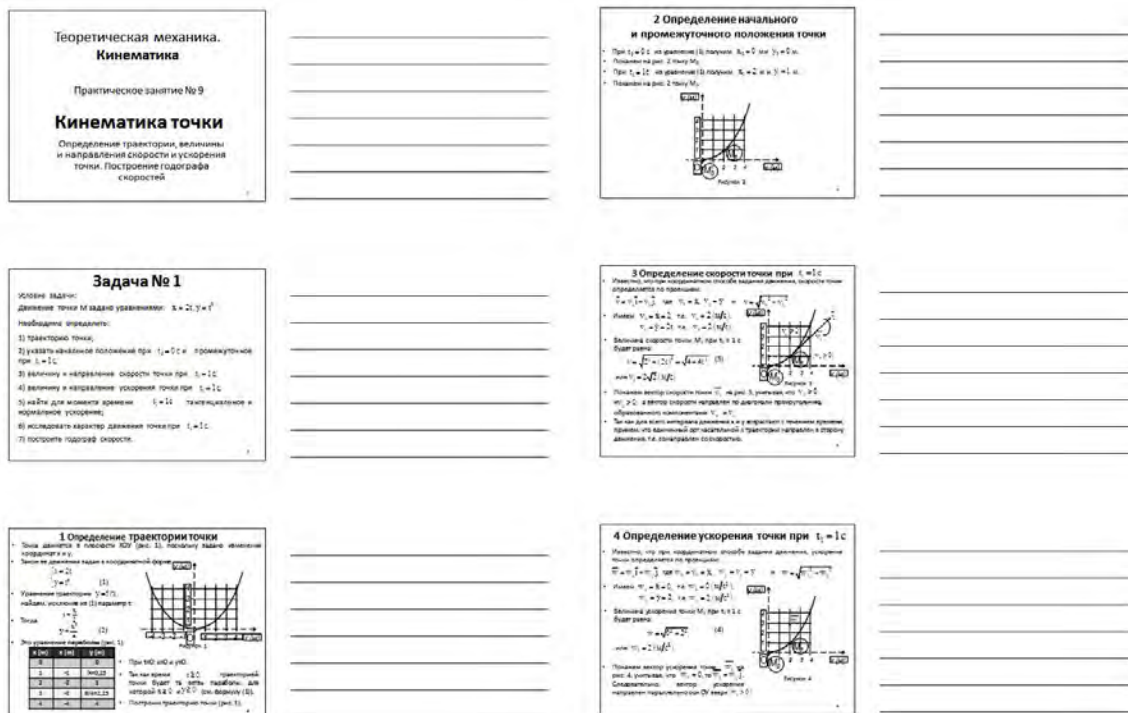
Теоретическая механика.
Кинематика

Практическое занятие № 9

Кинематика точки

Определение траектории, величины и направления скорости и ускорения точки. Построение годографа скоростей

Задача № 1

Условие задачи:
Движение точки М задано уравнениями: $x = 2t, y = t^2$

Необходимо определить:
1) траекторию точки;
2) указать начальное положение при $t_0 = 0$ с и промежуточное при $t_1 = 1$ с;
3) величину и направление скорости точки при $t_1 = 1$ с;
4) величину и направление ускорения точки при $t_1 = 1$ с;
5) найти для момента времени $t_1 = 1$ с тангенциальное и нормальное ускорение;
6) исследовать характер движения точки при $t_1 = 1$ с;
7) построить годограф скорости.

1 Определение траектории точки

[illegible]

2 Определение начального и промежуточного положения точки

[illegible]

Рисунок 2

3 Определение скорости точки при $t_1 = 1$ с

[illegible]

Рисунок 3

4 Определение ускорения точки при $t_1 = 1$ с

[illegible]

Рисунок 4